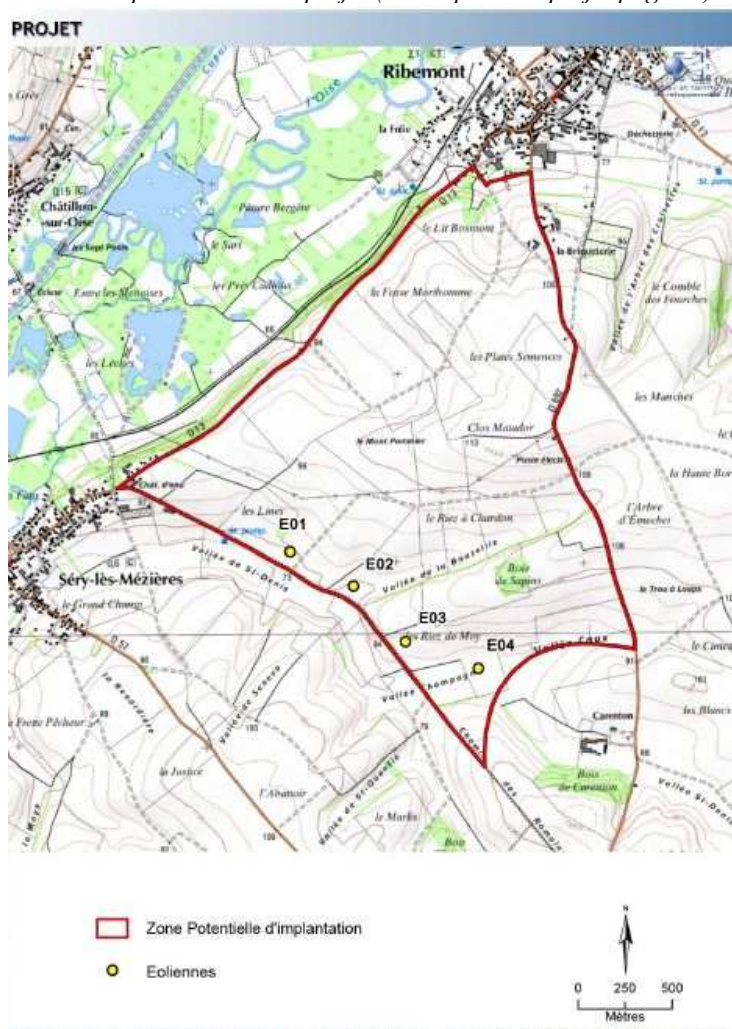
PROJET

Ribemont

Châtillon-sur-Oise

Séry-lès-Mézières

la Frêle

le Lit Bosmont

la Briqueterie

le Comble des Fourches

Pâture Bergère

le Sart

Entre les Menoises

les Prés Cailloux

les Létées

la Fosse Morthomme

les Plates Semences

les Manches

Clos Masador

le Mont Pontalier

la Haute Bor

l'Arbre d'Emechet

le Riez à Chardon

les Lines

E01

E02

E03

E04

Vallée de St-Denis

Vallée de la Bouzerie

Bois de Sapins

le Trou à Loups

le Riez de Moy

Vallée Caux

le Grand Champ

Vallée Rompagne

les Blancs

Carenton

Bois de Carenton

la Justice

l'Abattoir

le Marlis

Vallée de St-Quentin

Vallée St-Denis

Zone Potentielle d'implantation

Eoliennes

N

0 250 500

Mètres